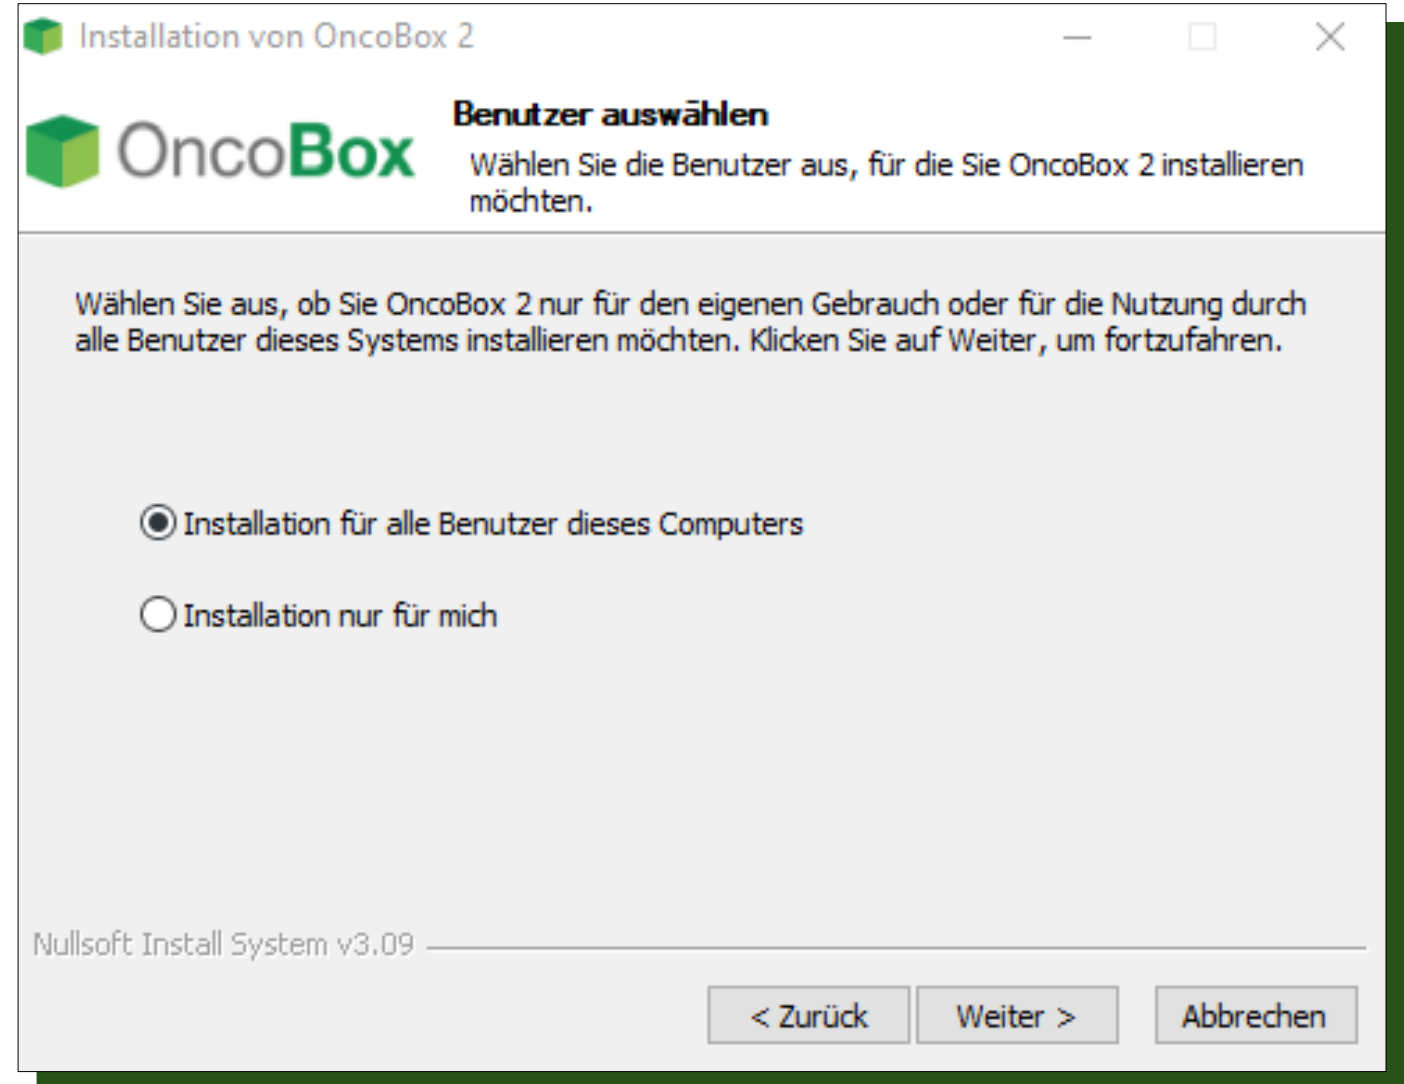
Installation von OncoBox 2

OncoBox

Benutzer auswählen

Wählen Sie die Benutzer aus, für die Sie OncoBox 2 installieren möchten.

Wählen Sie aus, ob Sie OncoBox 2 nur für den eigenen Gebrauch oder für die Nutzung durch alle Benutzer dieses Systems installieren möchten. Klicken Sie auf Weiter, um fortzufahren.

Installation für alle Benutzer dieses Computers

Installation nur für mich

Nullsoft Install System v3.09

< Zurück

Weiter >

Abbrechen